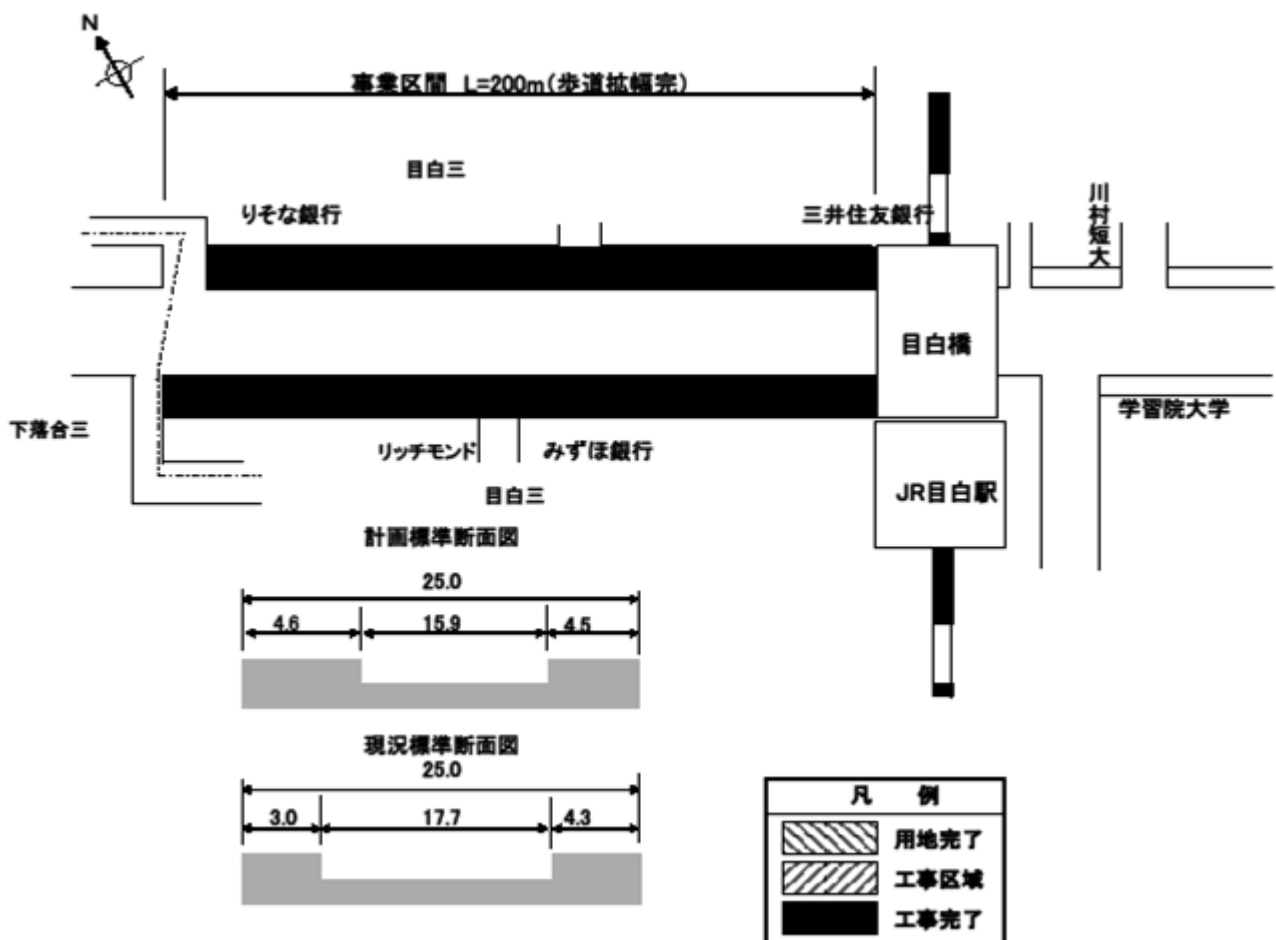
N

事業区間 L=200m(歩道拡幅完)

目白三

りそな銀行

三井住友銀行

川村短大

目白橋

学習院大学

下落合三

リッチモンド

みずほ銀行

目白三

JR目白駅

計画標準断面図

25.0

4.6

15.9

4.5

現況標準断面図

25.0

3.0

17.7

4.3

| 凡 例 | |
|---|---|
| | 用地完了 |
| | 工事区域 |
| | 工事完了 |